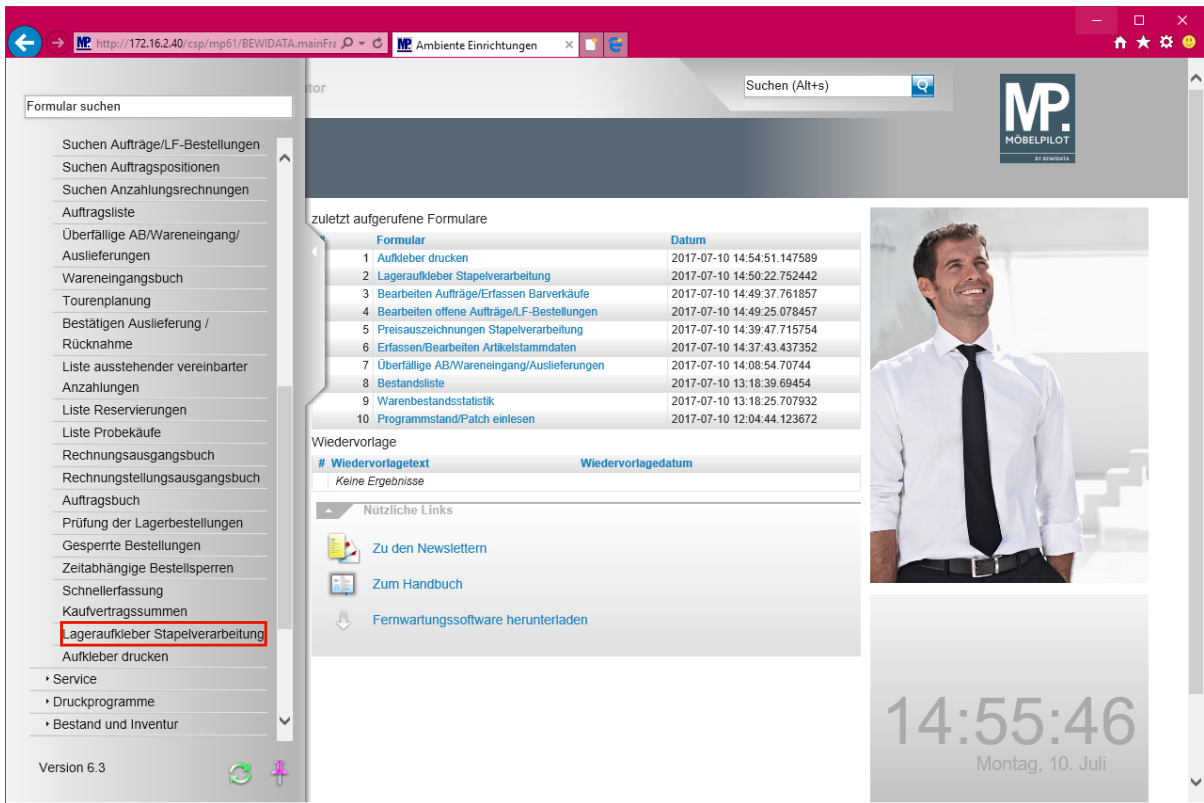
http://172.16.2.40/csp/mp61/BEWIDATA.mainFr
Ambiente Einrichtungen

Formular suchen

tor

Suchen (Alt+s)

MP. MÖBELPILOT BY BEWIDATA

Suchen Aufträge/LF-Bestellungen
Suchen Auftragspositionen
Suchen Anzahlungsrechnungen
Auftragsliste
Überfällige AB/Wareneingang/ Auslieferungen
Wareneingangsbuch
Tourenplanung
Bestätigen Auslieferung / Rücknahme
Liste ausstehender vereinbarter Anzahlungen
Liste Reservierungen
Liste Probekäufe
Rechnungsausgangsbuch
Rechnungstellungsausgangsbuch
Auftragsbuch
Prüfung der Lagerbestellungen
Gesperrte Bestellungen
Zeitabhängige Bestellsperren
Schnellerfassung Kaufvertragssummen
Lageraufkleber Stapelverarbeitung
Aufkleber drucken
Service
Druckprogramme
Bestand und Inventur

Version 6.3

zuletzt aufgerufene Formulare

| # | Formular | Datum |
|---|---|---|
| 1 | Aufkleber drucken | 2017-07-10 14:54:51.147589 |
| 2 | Lageraufkleber Stapelverarbeitung | 2017-07-10 14:50:22.752442 |
| 3 | Bearbeiten Aufträge/Erfassen Barverkäufe | 2017-07-10 14:49:37.761857 |
| 4 | Bearbeiten offene Aufträge/LF-Bestellungen | 2017-07-10 14:49:25.078457 |
| 5 | Preisauszeichnungen Stapelverarbeitung | 2017-07-10 14:39:47.715754 |
| 6 | Erfassen/Bearbeiten Artikelstammdaten | 2017-07-10 14:37:43.437352 |
| 7 | Überfällige AB/Wareneingang/Auslieferungen | 2017-07-10 14:08:54.70744 |
| 8 | Bestandsliste | 2017-07-10 13:18:39.69454 |
| 9 | Warenbestandsstatistik | 2017-07-10 13:18:25.707932 |
| 10 | Programmstand/Patch einlesen | 2017-07-10 12:04:44.123672 |

Wiedervorlage

| # | Wiedervorlagetext | Wiedervorlagedatum |
|---|---|---|
| | Keine Ergebnisse | |

Nützliche Links

Zu den Newslettern
Zum Handbuch
Fernwartungssoftware herunterladen

14:55:46
Montag, 10. Juli